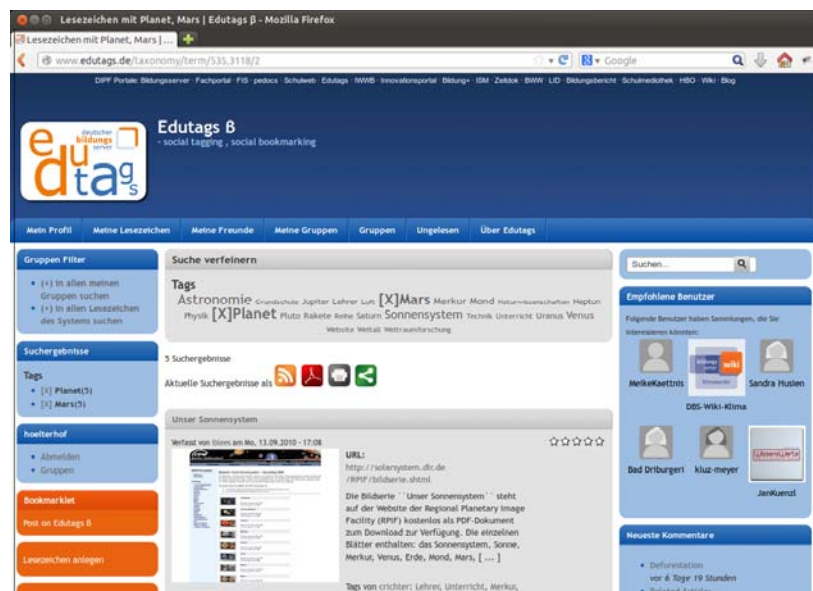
Lesezeichen mit Planet, Mars | Edutags β - Mozilla Firefox

Lesezeichen mit Planet, Mars | ...

www.edutags.de/taxonomy/term/535,3118/2

Google

DIPF Portale: Bildungsserver · Fachportal · FIS · pedocs · Schulweb · Edutags · IWWB · Innovationsportal · Bildung+ · ISM · Zeitdok · BWW · LID · Bildungsbericht · Schulmediothek · HBO · Wiki · Blog

deutscher bildungs server

edutags

Edutags β
- social tagging , social bookmarking

Mein Profil | Meine Lesezeichen | Meine Freunde | Meine Gruppen | Gruppen | Ungelesen | Über Edutags

Gruppen Filter
• (+) in allen meinen Gruppen suchen
• (+) in allen Lesezeichen des Systems suchen

Suchergebnisse

Tags
• [X] Planet(5)
• [X] Mars(5)

hoelterhof
• Abmelden
• Gruppen

Bookmarklet
Post on Edutags β

Lesezeichen anlegen

Suche verfeinern

Tags
Astronomie Grundschule Jupiter Lehrer Luft [X]Mars Merkur Mond Naturwissenschaften Neptun Physik [X]Planet Pluto Rakete Reihe Saturn Sonnensystem Technik Unterricht Uranus Venus Website Weltall Weltraumforschung

5 Suchergebnisse

Aktuelle Suchergebnisse als

Unser Sonnensystem

Verfasst von tbinn am Mo, 13.09.2010 - 17:08

URL:
http://solarsystem.dlr.de/RPIF/bildserie.shtml

Die Bildserie ``Unser Sonnensystem`` steht auf der Website der Regional Planetary Image Facility (RPIF) kostenlos als PDF-Dokument zum Download zur Verfügung. Die einzelnen Blätter enthalten: das Sonnensystem, Sonne, Merkur, Venus, Erde, Mond, Mars, [ ... ]

Tags von crichter: Lehrer, Unterricht, Merkur,

Suchen...

Empfohlene Benutzer
Folgende Benutzer haben Sammlungen, die Sie interessieren könnten:

MeikeKaettnis
DBS-Wiki-Klima
Sandra Huslen
Bad Driburger!
kluz-meyer
JanKuenzl

Neueste Kommentare
• Deforestation
vor 6 Tage 19 Stunden